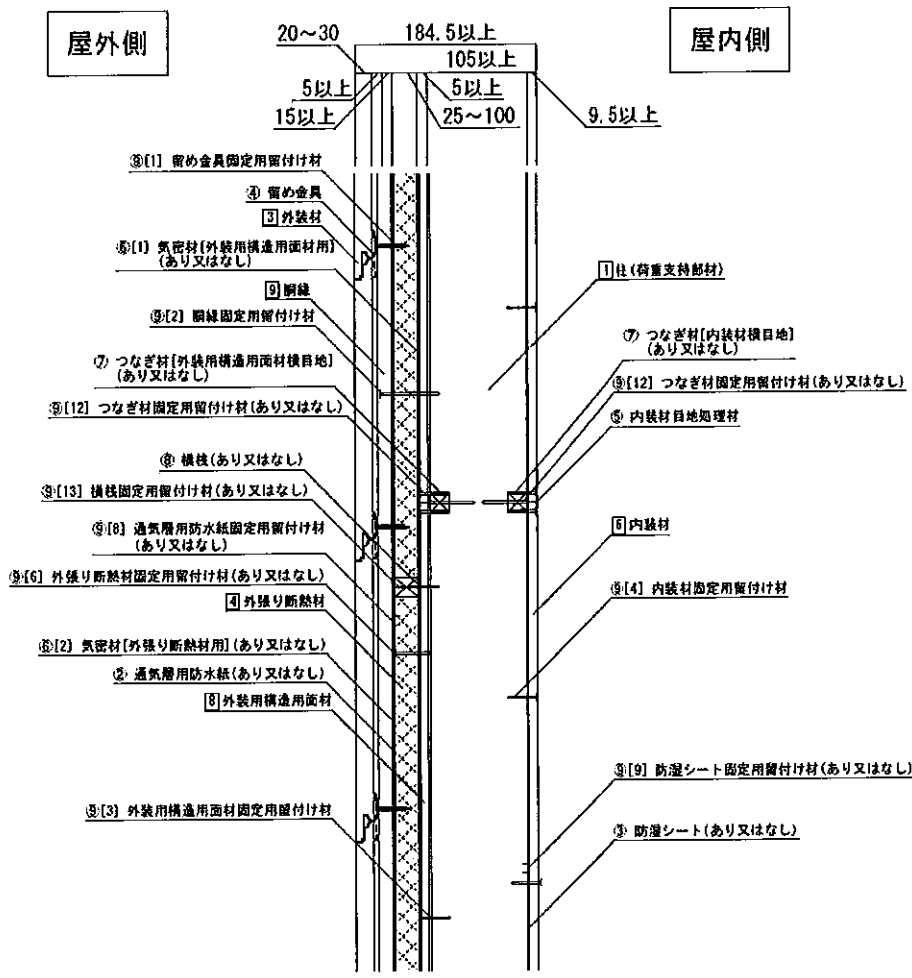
屋外側

20～30
184.5以上
105以上
5以上
5以上
15以上
25～100
9.5以上

屋内側

③[1] 留め金具固定用留付け材
④ 留め金具
3 外装材
⑥[1] 気密材[外装用構造用面材用]（あり又はなし）
9 胴縁
③[2] 胴縁固定用留付け材
⑦ つなぎ材[外装用構造用面材横目地]（あり又はなし）
③[12] つなぎ材固定用留付け材（あり又はなし）
⑧ 横桟（あり又はなし）
③[13] 横桟固定用留付け材（あり又はなし）
③[8] 通気層用防水紙固定用留付け材（あり又はなし）
③[6] 外張り断熱材固定用留付け材（あり又はなし）
4 外張り断熱材
⑥[2] 気密材[外張り断熱材用]（あり又はなし）
② 通気層用防水紙（あり又はなし）
8 外装用構造用面材
③[3] 外装用構造用面材固定用留付け材

1 柱（荷重支持部材）
⑦ つなぎ材[内装材横目地]（あり又はなし）
③[12] つなぎ材固定用留付け材（あり又はなし）
⑤ 内装材目地処理材
6 内装材
③[4] 内装材固定用留付け材
③[9] 防湿シート固定用留付け材（あり又はなし）
① 防湿シート（あり又はなし）